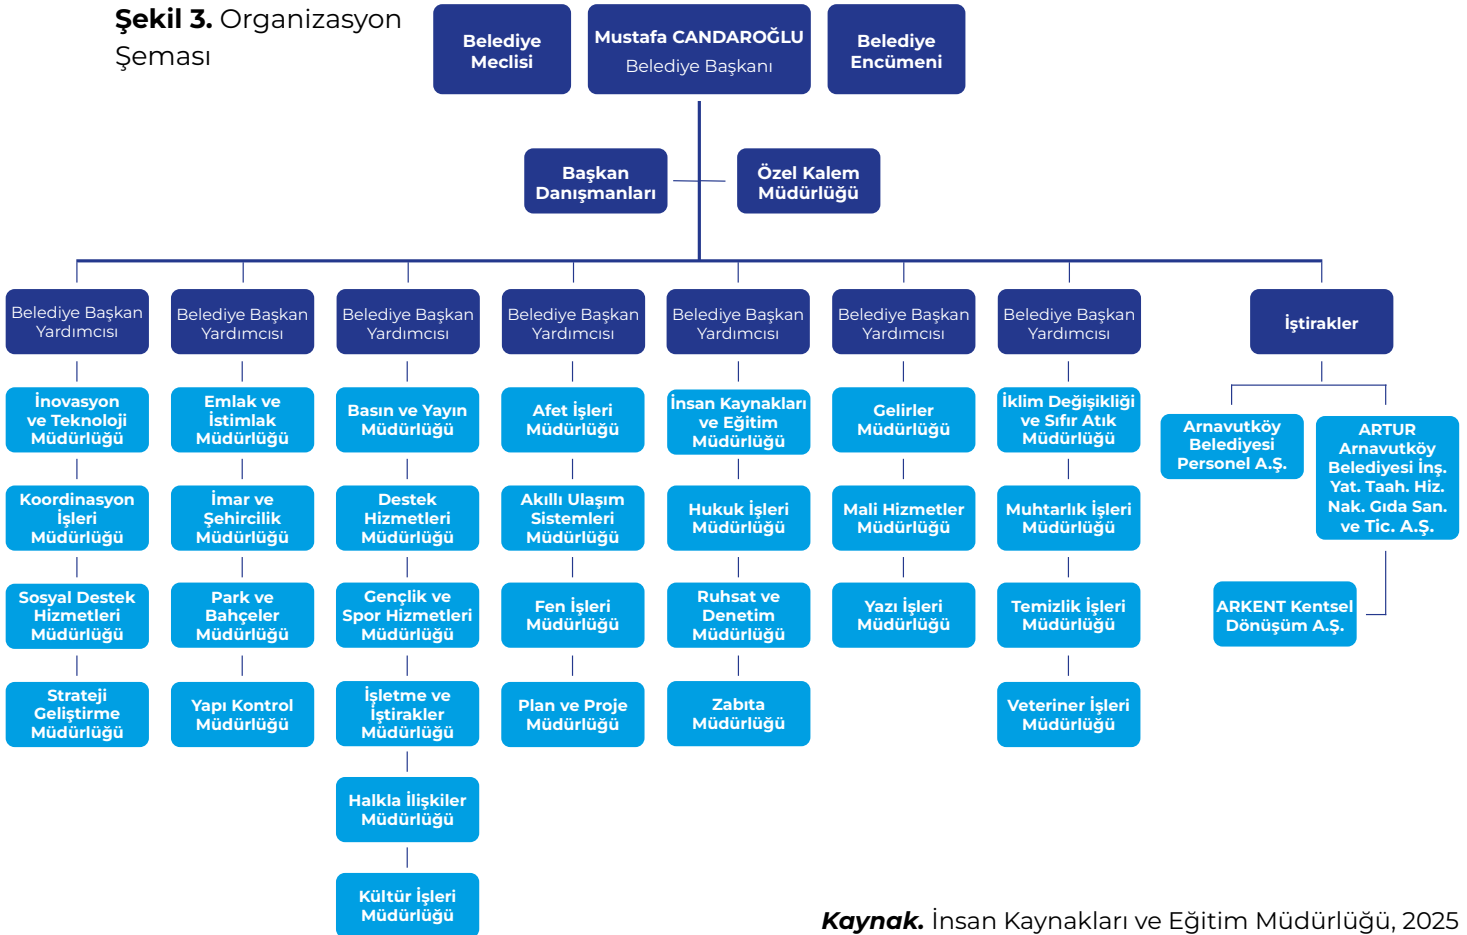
**Şekil 3.** Organizasyon Şeması

Belediye Meclisi

Mustafa CANDAROĞLU
Belediye Başkanı

Belediye Encümeni

Başkan Danışmanları

Özel Kalem Müdürlüğü

Belediye Başkan Yardımcısı

İnovasyon ve Teknoloji Müdürlüğü

Koordinasyon İşleri Müdürlüğü

Sosyal Destek Hizmetleri Müdürlüğü

Strateji Geliştirme Müdürlüğü

Belediye Başkan Yardımcısı

Emlak ve İstimlak Müdürlüğü

İmar ve Şehircilik Müdürlüğü

Park ve Bahçeler Müdürlüğü

Yapı Kontrol Müdürlüğü

Belediye Başkan Yardımcısı

Basın ve Yayın Müdürlüğü

Destek Hizmetleri Müdürlüğü

Gençlik ve Spor Hizmetleri Müdürlüğü

İşletme ve İştirakler Müdürlüğü

Halkla İlişkiler Müdürlüğü

Kültür İşleri Müdürlüğü

Belediye Başkan Yardımcısı

Afet İşleri Müdürlüğü

Akıllı Ulaşım Sistemleri Müdürlüğü

Fen İşleri Müdürlüğü

Plan ve Proje Müdürlüğü

Belediye Başkan Yardımcısı

İnsan Kaynakları ve Eğitim Müdürlüğü

Hukuk İşleri Müdürlüğü

Ruhsat ve Denetim Müdürlüğü

Zabıta Müdürlüğü

Belediye Başkan Yardımcısı

Gelirler Müdürlüğü

Mali Hizmetler Müdürlüğü

Yazı İşleri Müdürlüğü

Belediye Başkan Yardımcısı

İklim Değişikliği ve Sıfır Atık Müdürlüğü

Muhtarlık İşleri Müdürlüğü

Temizlik İşleri Müdürlüğü

Veteriner İşleri Müdürlüğü

İştirakler

Arnavutköy Belediyesi Personel A.Ş.

ARTUR Arnavutköy Belediyesi İnş. Yat. Taah. Hiz. Nak. Gıda San. ve Tic. A.Ş.

ARKENT Kentsel Dönüşüm A.Ş.

**Kaynak.** İnsan Kaynakları ve Eğitim Müdürlüğü, 2025